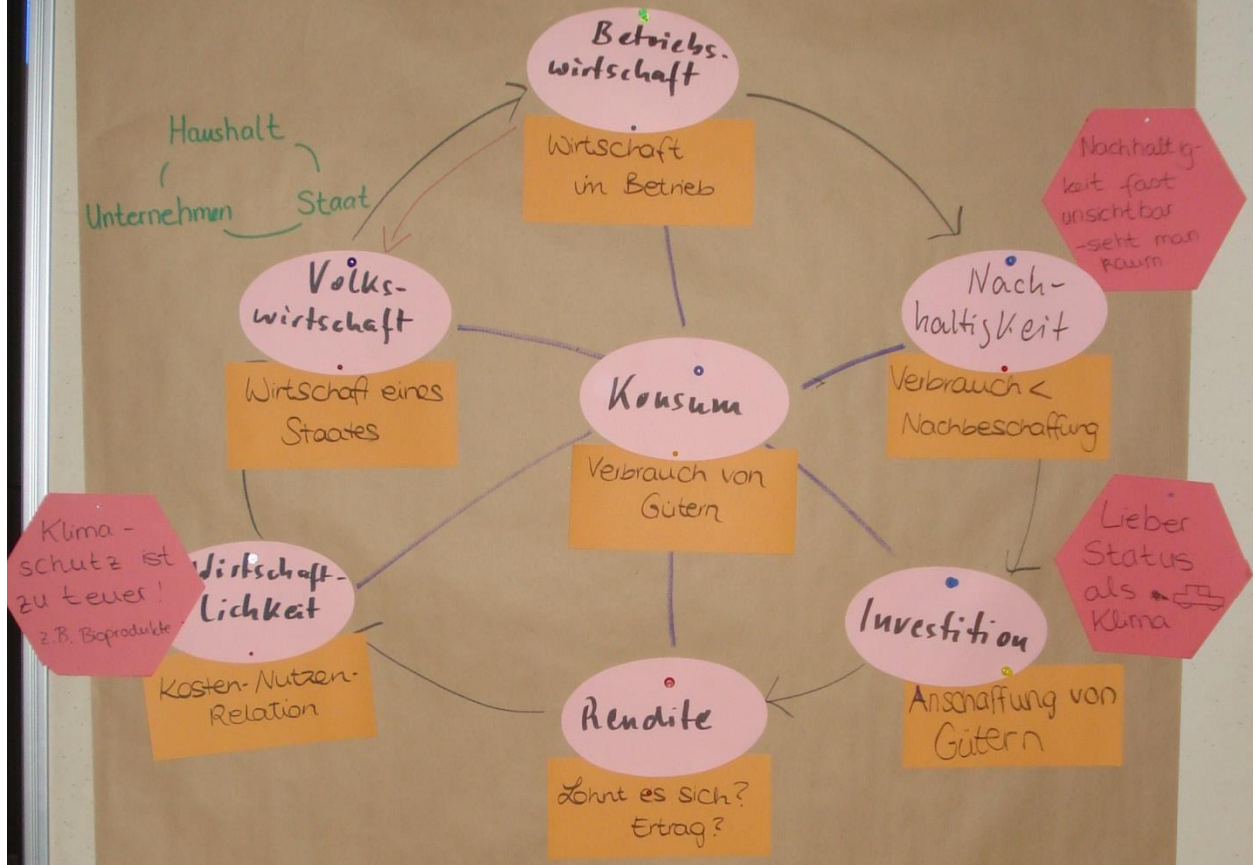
Betriebswirtschaft

Wirtschaft im Betrieb

Haushalt

Unternehmen

Staat

Nachhaltigkeit fast unsichtbar - sieht man kaum

Volkswirtschaft

Wirtschaft eines Staates

Konsum

Verbrauch von Gütern

Nachhaltigkeit

Verbrauch < Nachbeschaffung

Klima-schutz ist zu teuer! z.B. Bioprodukte

Wirtschaftlichkeit

Kosten-Nutzen-Relation

Lieber Status als Klima

Investition

Anschaffung von Gütern

Rendite

Lohnt es sich? Ertrag?